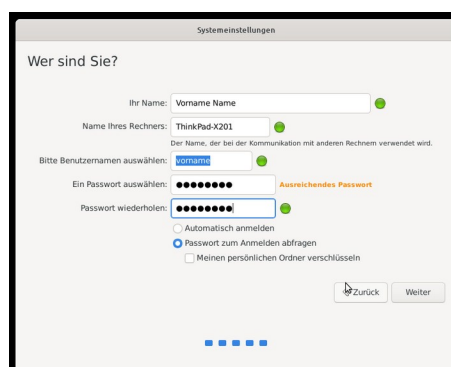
Systemeinstellungen

Wer sind Sie?

Ihr Name: Vorname Name

Name Ihres Rechners: ThinkPad-X201

Der Name, der bei der Kommunikation mit anderen Rechnern verwendet wird.

Bitte Benutzernamen auswählen: vorname

Ein Passwort auswählen: ●●●●●●●● Ausreichendes Passwort

Passwort wiederholen: ●●●●●●●●

Automatisch anmelden

Passwort zum Anmelden abfragen

Meinen persönlichen Ordner verschlüsseln

Zurück

Weiter